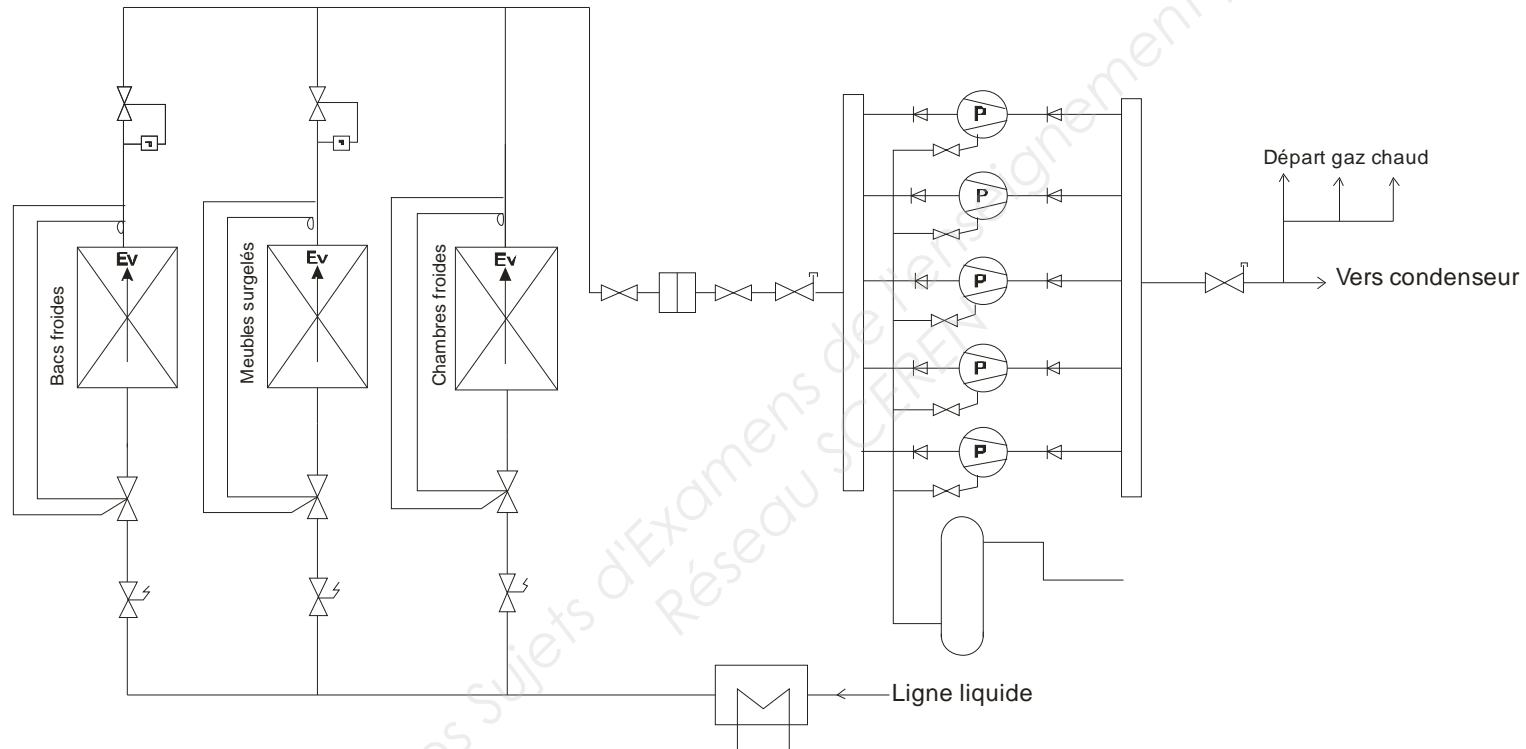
Départ gaz chaud

Ev
Bacs froides

Ev
Meubles surgelés

Ev
Chambres froides

P
P
P
P
P

Vers condenseur

Ligne liquide

Base Nationale des Sujets d'Examens de l'enseignement professionnel
Réseau SCEREN